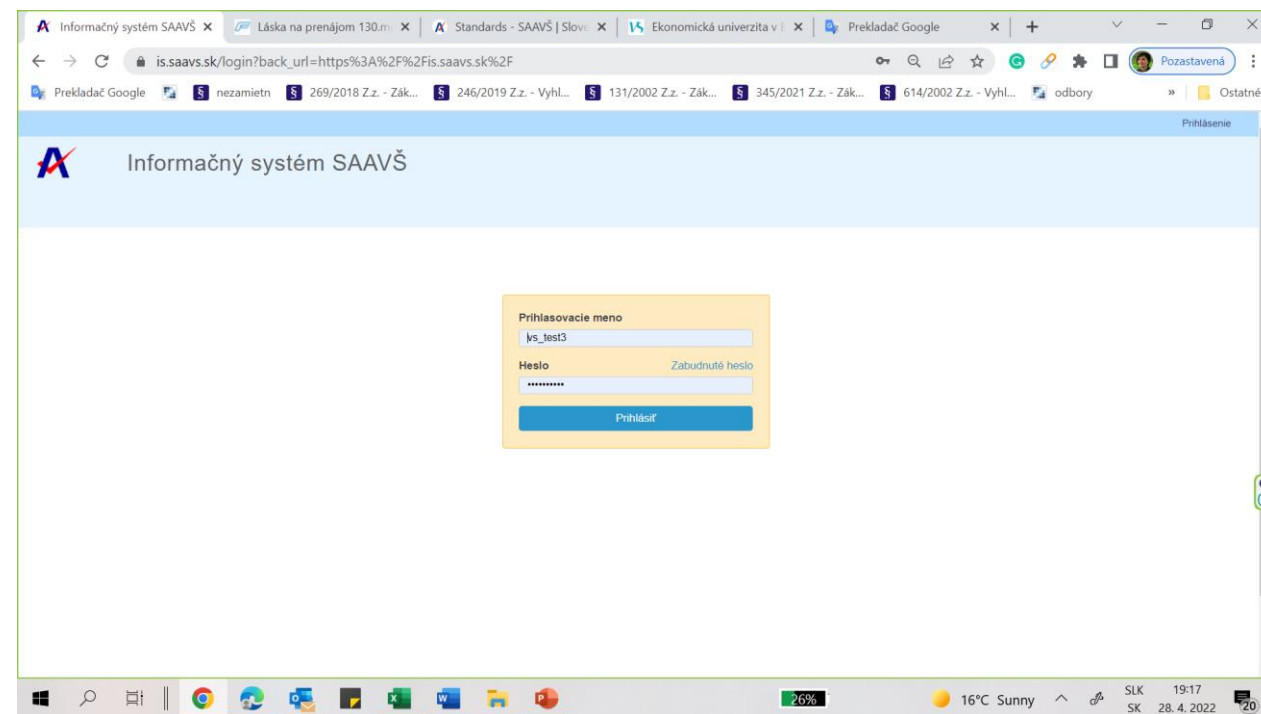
Informačný systém SAAVŠ ×
Láska na prenájom 130.m ×
Standards - SAAVŠ | Slove ×
Ekonomická univerzita v ×
Prekladač Google ×
+

is.saavs.sk/login?back_url=https%3A%2F%2Fis.saavs.sk%2F

Pozastavená

Prekladač Google
nezamietn
269/2018 Z.z. - Zák...
246/2019 Z.z. - Vyhl...
131/2002 Z.z. - Zák...
345/2021 Z.z. - Zák...
614/2002 Z.z. - Vyhl...
odbory
»
Ostatné

Prihlásenie

Informačný systém SAAVŠ

Prihlasovacie meno
vs_test3
Heslo
Zabudnuté heslo
••••••••••
Prihlásiť

26%
16°C Sunny
SLK
SK
19:17
28. 4. 2022
20